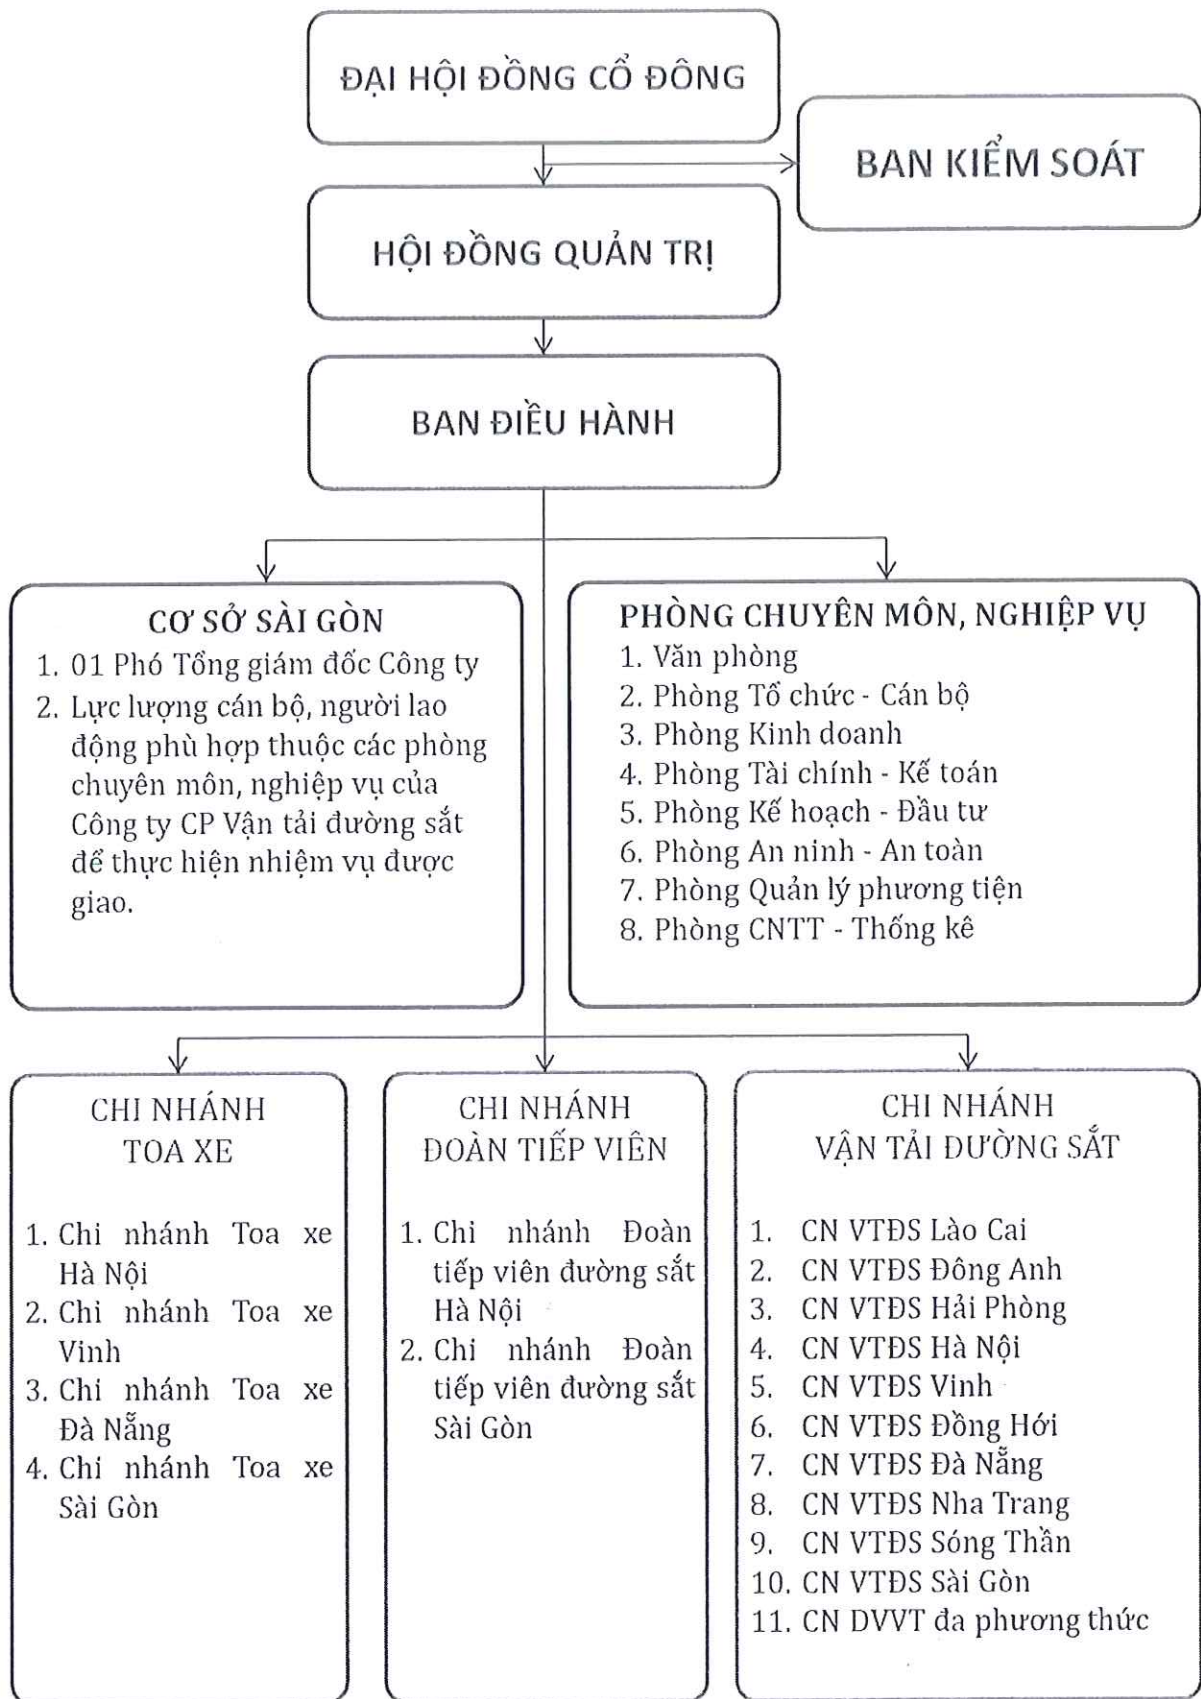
ĐẠI HỘI ĐỒNG CỔ ĐÔNG

BAN KIỂM SOÁT

HỘI ĐỒNG QUẢN TRỊ

BAN ĐIỀU HÀNH

CƠ SỞ SÀI GÒN
1. 01 Phó Tổng giám đốc Công ty
2. Lực lượng cán bộ, người lao động phù hợp thuộc các phòng chuyên môn, nghiệp vụ của Công ty CP Vận tải đường sắt để thực hiện nhiệm vụ được giao.

PHÒNG CHUYÊN MÔN, NGHIỆP VỤ
1. Văn phòng
2. Phòng Tổ chức - Cán bộ
3. Phòng Kinh doanh
4. Phòng Tài chính - Kế toán
5. Phòng Kế hoạch - Đầu tư
6. Phòng An ninh - An toàn
7. Phòng Quản lý phương tiện
8. Phòng CNTT - Thống kê

CHI NHÁNH TOA XE
1. Chi nhánh Toa xe Hà Nội
2. Chi nhánh Toa xe Vinh
3. Chi nhánh Toa xe Đà Nẵng
4. Chi nhánh Toa xe Sài Gòn

CHI NHÁNH ĐOÀN TIẾP VIÊN
1. Chi nhánh Đoàn tiếp viên đường sắt Hà Nội
2. Chi nhánh Đoàn tiếp viên đường sắt Sài Gòn

CHI NHÁNH VẬN TẢI ĐƯỜNG SẮT
1. CN VTĐS Lào Cai
2. CN VTĐS Đông Anh
3. CN VTĐS Hải Phòng
4. CN VTĐS Hà Nội
5. CN VTĐS Vinh
6. CN VTĐS Đồng Hới
7. CN VTĐS Đà Nẵng
8. CN VTĐS Nha Trang
9. CN VTĐS Sóng Thần
10. CN VTĐS Sài Gòn
11. CN DVVT đa phương thức